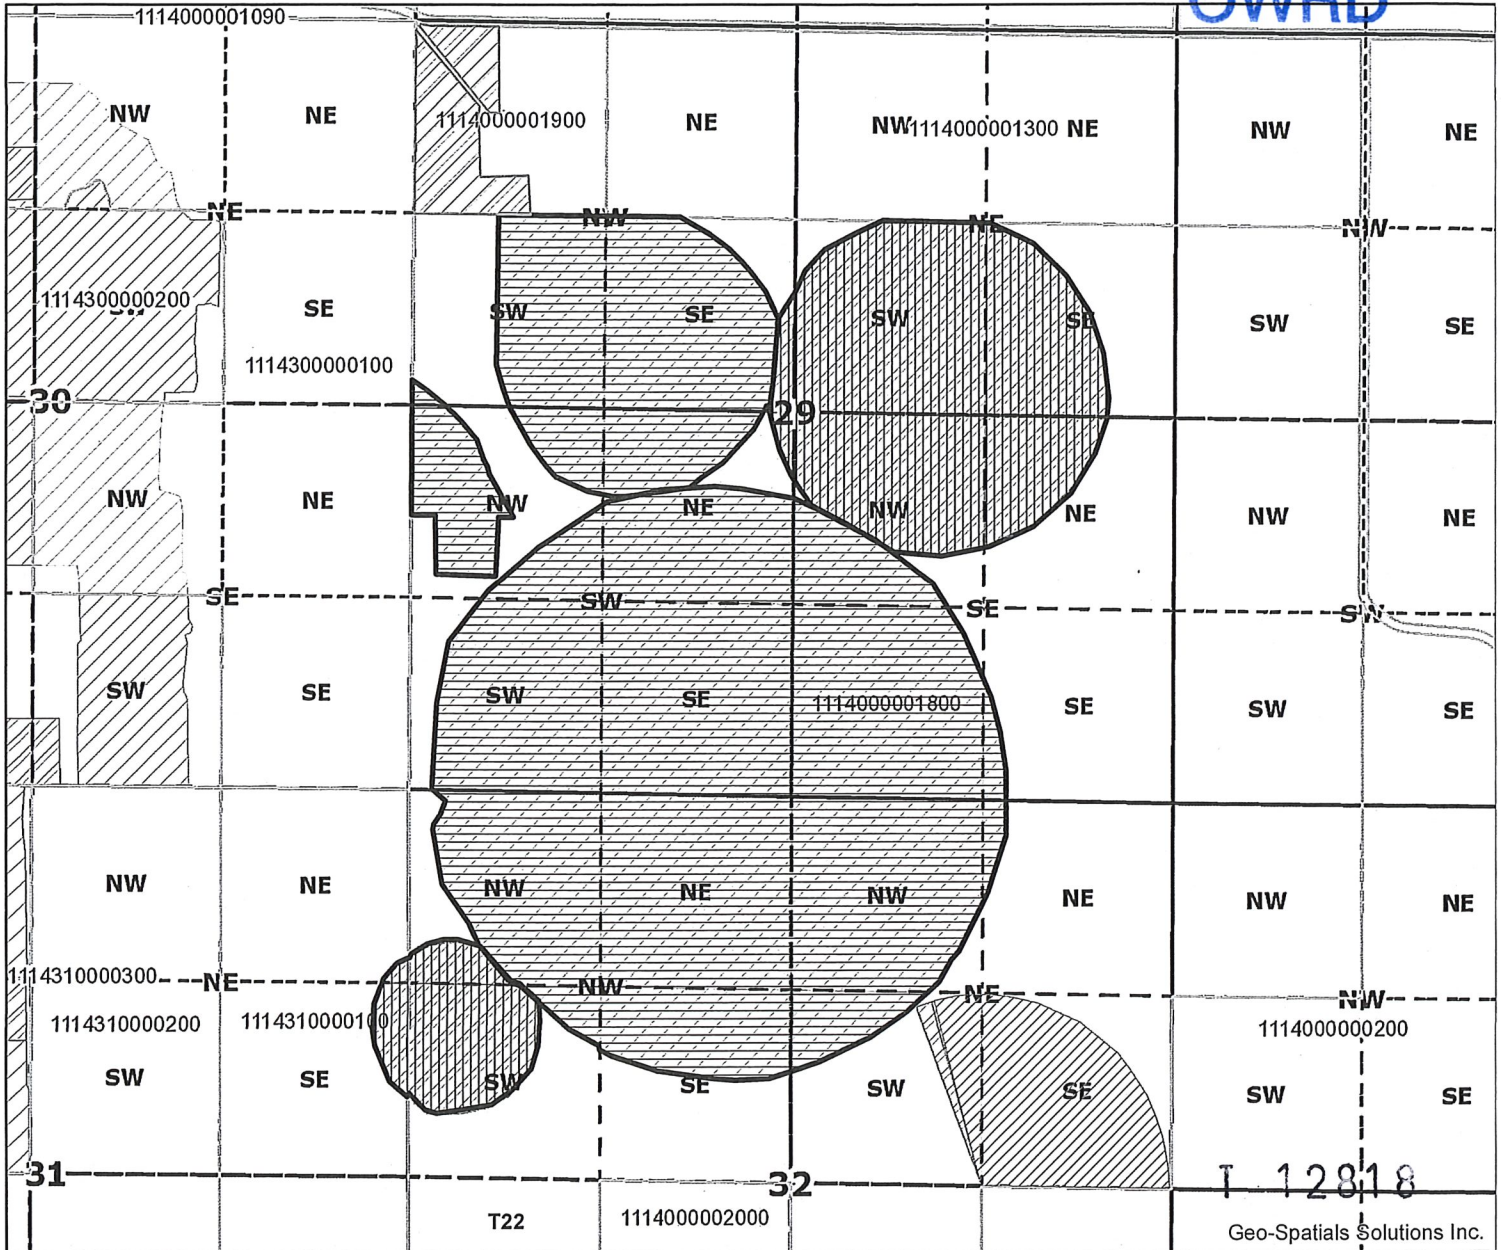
1114000001090
OWRD
NW
NE
1114000001900
NE
NW 1114000001300 NE
NW
NE
NE
NW
NE
NW
1114300000200
SE
SW
SE
SW
SE
SW
SE
1114300000100
30
29
NW
NE
NW
NE
NW
NE
NW
NE
SE
SW
SE
SW
SW
SE
SW
SE
1114000001800
SE
SW
SE
NW
NE
NW
NE
NW
NE
NE
NW
1114310000300
NE
NW
NE
NW
1114310000200
1114310000100
1114000000200
SW
SE
SW
SE
SW
SE
SW
SE
31
32
T 12818
T22
1114000002000
Geo-Spatials Solutions Inc.